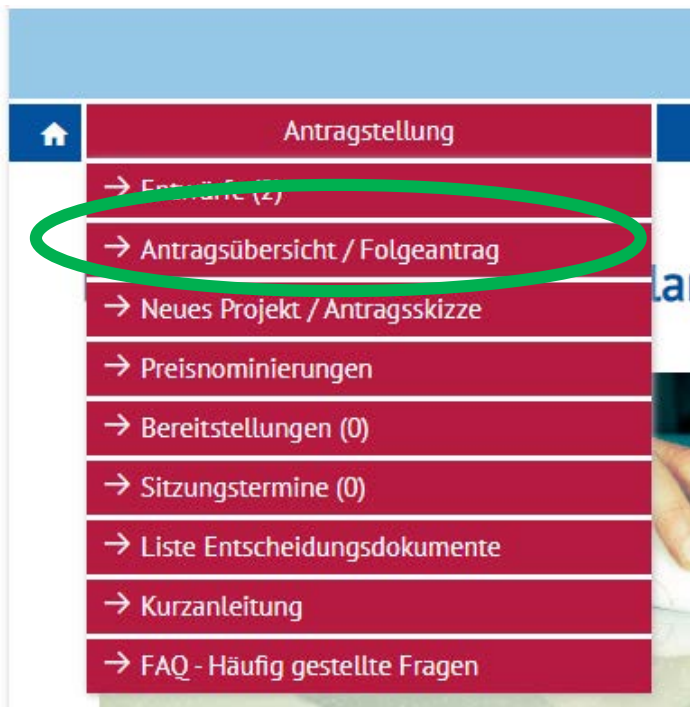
Antragstellung

→ Entwürfe (2)

→ Antragsübersicht / Folgeantrag

→ Neues Projekt / Antragsskizze

→ Preisnominierungen

→ Bereitstellungen (0)

→ Sitzungstermine (0)

→ Liste Entscheidungsdokumente

→ Kurzanleitung

→ FAQ - Häufig gestellte Fragen

lar